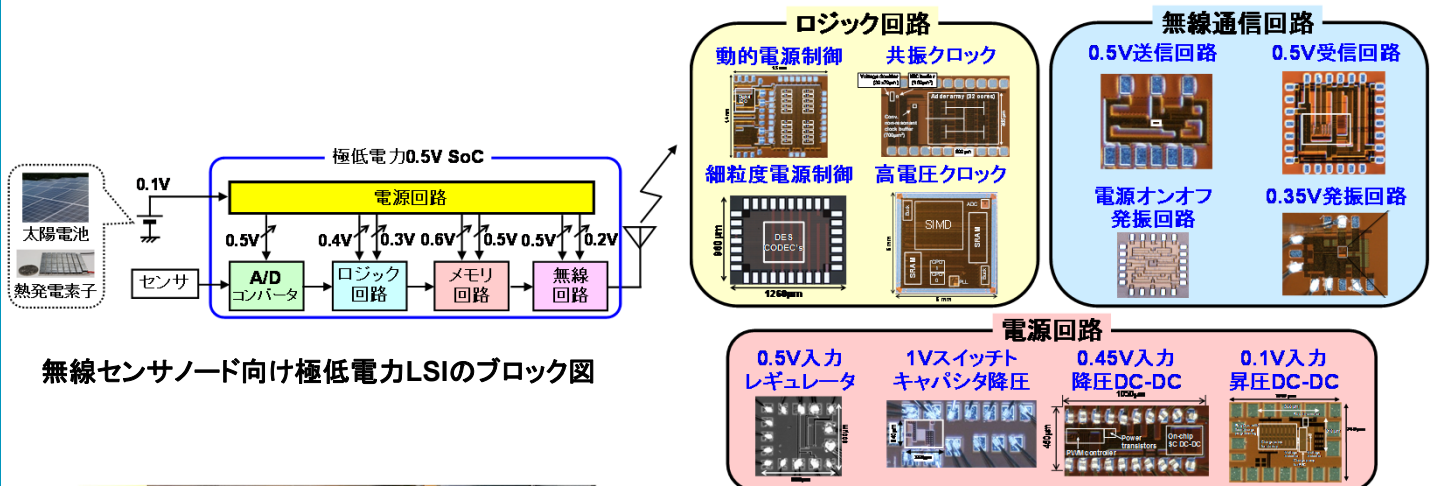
太陽電池

熱発電素子

0.1V

極低電力0.5V SoC

電源回路

0.5V 0.4V 0.3V 0.6V 0.5V 0.5V 0.2V

センサ

A/D コンバータ

ロジック 回路

メモリ 回路

無線 回路

無線センサノード向け極低電力LSIのブロック図

ロジック回路

動的電源制御

共振クロック

細粒度電源制御

DES CODEC's

1260μm

高電圧クロック

SIMD

無線通信回路

0.5V送信回路

0.5V受信回路

電源オンオフ 発振回路

0.35V発振回路

電源回路

0.5V入力 レギュレータ

1Vスイッチト キャパシタ降圧

0.45V入力 降圧DC-DC

Power transistors

On-chip SC DC-DC

PWM controller

0.1V入力 昇圧DC-DC